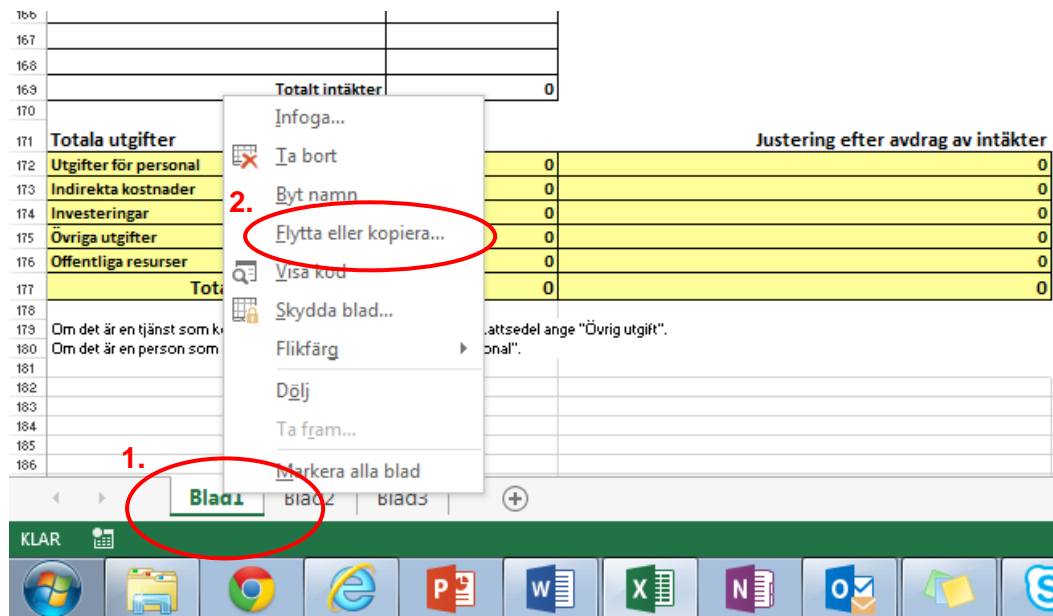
166
167
168
169 Totalt intäkter 0
170
171 Totala utgifter
Justering efter avdrag av intäkter
172 Utgifter för personal 0 0
173 Indirekta kostnader 0 0
174 Investeringar 0 0
175 Övriga utgifter 0 0
176 Offentliga resurser 0 0
177 Tota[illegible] 0 0
178
179 Om det är en tjänst som k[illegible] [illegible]attsedel ange "Övrig utgift".
180 Om det är en person som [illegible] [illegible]onal".
181
182
183
184
185
186

Infoga...
Ta bort
Byt namn
Flytta eller kopiera...
Visa kod
Skydda blad...
Flikfärg
Dölj
Ta fram...
Markera alla blad

2.
1.

Blad1 Blad2 Blad3

KLAR